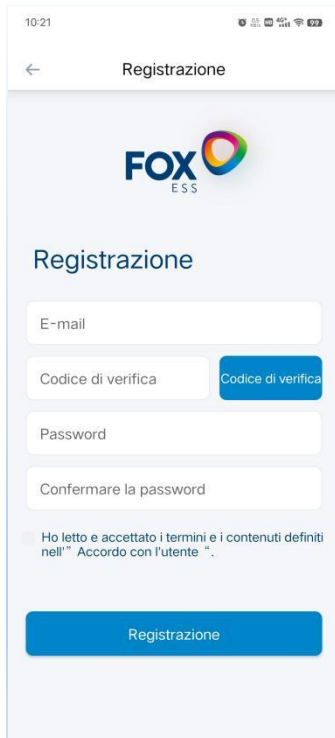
10:21

Registrazione

FOX
ESS

Registrazione

E-mail

Codice di verifica

Codice di verifica

Password

Confermare la password

Ho letto e accettato i termini e i contenuti definiti nell'" Accordo con l'utente ".

Registrazione